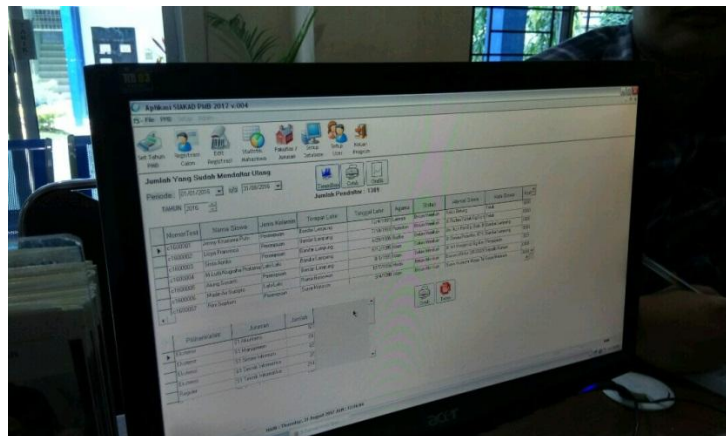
Aplikasi SIAKAD PMB 2017 v.004

File PMB

Set Tahun PMB

Registrasi Calon

Edit Registrasi

Statistik Mahasiswa

Fakultas / Jurusan

Grup Database

Setup User

Keluar Program

Jumlah Yang Sudah Mendaftar Ulang

Periode: 01/01/2016 s/d 31/08/2016

TAHUN 2016

Cari

Jumlah Pendaftar : 1301

| NomorTest | Nama Siswa | Jenis Kelamin | Tempat Lahir | Tanggal Lahir | Agama | Status | Alamat Siswa | Asal Sekolah |
|---|---|---|---|---|---|---|---|---|
| 11600001 | Jenny Kristanti Putri | Perempuan | Bandar Lampung | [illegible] | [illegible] | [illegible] | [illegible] | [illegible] |
| 11600002 | Liliyan Prameswari | Perempuan | Bandar Lampung | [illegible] | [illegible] | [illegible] | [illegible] | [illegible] |
| 11600003 | Sinta Astika | Perempuan | Bandar Lampung | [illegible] | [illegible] | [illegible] | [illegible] | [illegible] |
| 11600004 | M Luthfi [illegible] | Laki-Laki | Bandar Lampung | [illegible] | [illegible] | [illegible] | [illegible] | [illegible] |
| 11600005 | Adang Suryanto | Laki-Laki | Bandar Lampung | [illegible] | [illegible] | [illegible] | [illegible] | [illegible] |
| 11600006 | Made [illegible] | Laki-Laki | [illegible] | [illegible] | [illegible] | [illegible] | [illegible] | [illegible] |
| 11600007 | Rini Susilawati | Perempuan | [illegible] | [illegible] | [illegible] | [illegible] | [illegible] | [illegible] |

| Programstudi | Jurusan | Jumlah |
|---|---|---|
| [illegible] | S1 Akuntansi | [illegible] |
| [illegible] | S1 Manajemen | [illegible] |
| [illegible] | S1 Teknik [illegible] | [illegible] |
| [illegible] | S1 Teknik Informatika | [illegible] |
| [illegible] | S1 Teknik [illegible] | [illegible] |

Cetak

Keluar

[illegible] Agustus 2016 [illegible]

acer